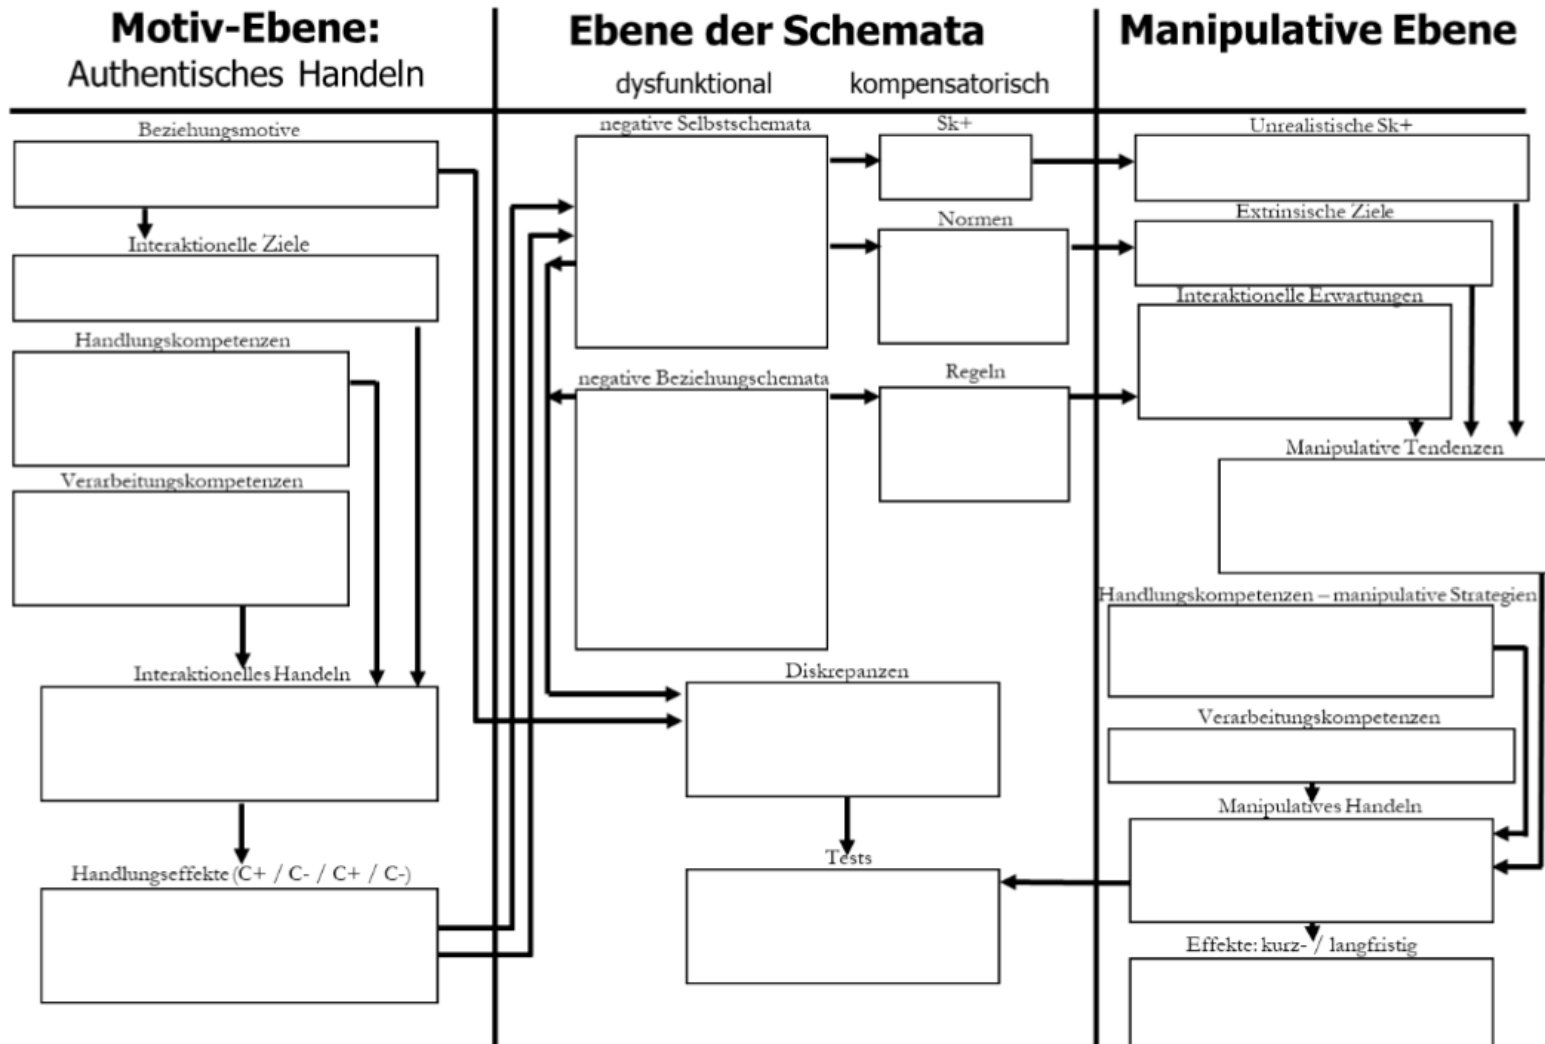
Motiv-Ebene:
Authentisches Handeln

Ebene der Schemata
dysfunktional kompensatorisch

Manipulative Ebene

Beziehungsmotive

Interaktionelle Ziele

Handlungskompetenzen

Verarbeitungskompetenzen

Interaktionelles Handeln

Handlungseffekte (C+ / C- / C+ / C-)

negative Selbstschemata

Sk+

Normen

negative Beziehungschemata

Regeln

Diskrepanzen

Tests

Unrealistische Sk+

Extrinsische Ziele

Interaktionelle Erwartungen

Manipulative Tendenzen

Handlungskompetenzen – manipulative Strategien

Verarbeitungskompetenzen

Manipulatives Handeln

Effekte: kurz- / langfristig